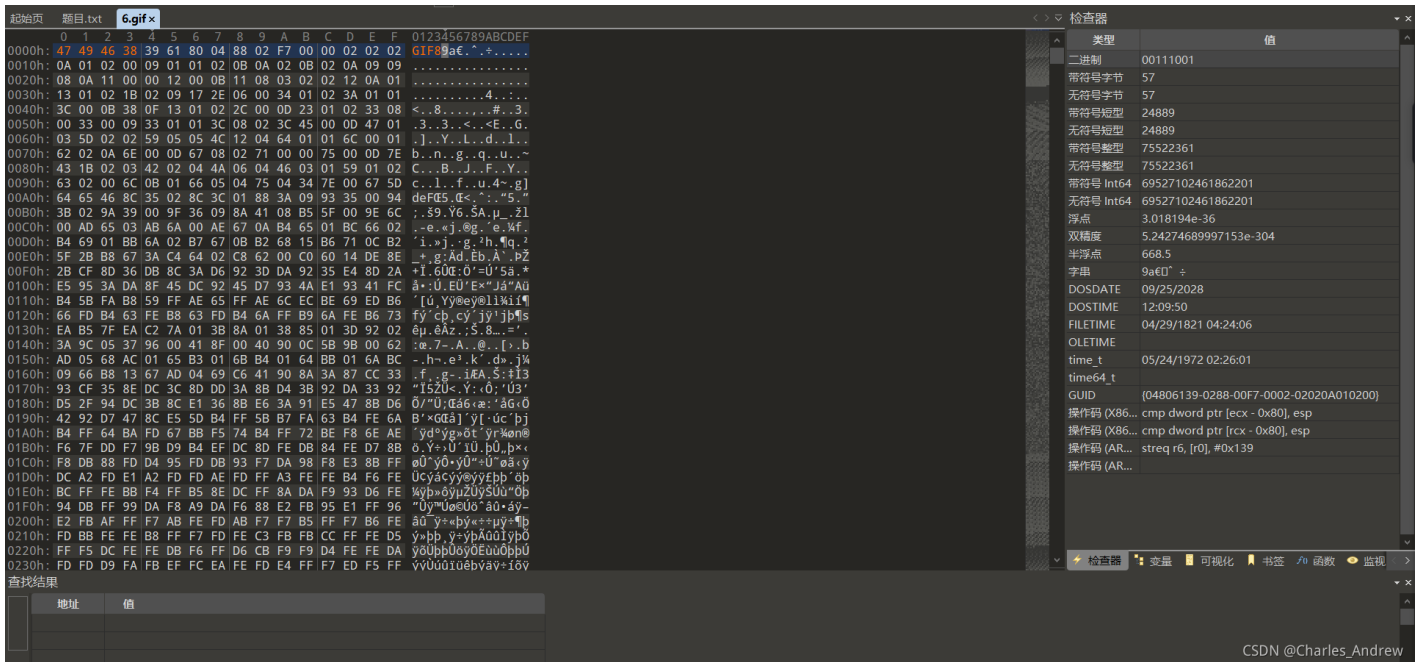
起始页 题目.txt 6.gif ×

| | 0 | 1 | 2 | 3 | 4 | 5 | 6 | 7 | 8 | 9 | A | B | C | D | E | F | 0123456789ABCDEF |
|---|---|---|---|---|---|---|---|---|---|---|---|---|---|---|---|---|---|
| 0000h: | 47 | 49 | 46 | 38 | 39 | 61 | 80 | 04 | 88 | 02 | F7 | 00 | 00 | 02 | 02 | 02 | GIF89a€.ˆ.÷..... |
| 0010h: | 0A | 01 | 02 | 00 | 09 | 01 | 01 | 02 | 0B | 0A | 02 | 0B | 02 | 0A | 09 | 09 | ................ |
| 0020h: | 08 | 0A | 11 | 00 | 00 | 12 | 00 | 0B | 11 | 08 | 03 | 02 | 02 | 12 | 0A | 01 | ................ |
| 0030h: | 13 | 01 | 02 | 1B | 02 | 09 | 17 | 2E | 06 | 00 | 34 | 01 | 02 | 3A | 01 | 01 | ..........4..:.. |
| 0040h: | 3C | 00 | 0B | 38 | 0F | 13 | 01 | 02 | 2C | 00 | 0D | 23 | 01 | 02 | 33 | 08 | <..8....,..#..3. |
| 0050h: | 00 | 33 | 00 | 09 | 33 | 01 | 01 | 3C | 08 | 02 | 3C | 45 | 00 | 0D | 47 | 01 | .3..3..<..<E..G. |
| 0060h: | 03 | 5D | 02 | 02 | 59 | 05 | 05 | 4C | 12 | 04 | 64 | 01 | 01 | 6C | 00 | 01 | .]..Y..L..d..l.. |
| 0070h: | 62 | 02 | 0A | 6E | 00 | 0D | 67 | 08 | 02 | 71 | 00 | 00 | 75 | 00 | 0D | 7E | b..n..g..q..u..~ |
| 0080h: | 43 | 1B | 02 | 03 | 42 | 02 | 04 | 4A | 06 | 04 | 46 | 03 | 01 | 59 | 01 | 02 | C...B..J..F..Y.. |
| 0090h: | 63 | 02 | 00 | 6C | 0B | 01 | 66 | 05 | 04 | 75 | 04 | 34 | 7E | 00 | 67 | 5D | c..l..f..u.4~.g] |
| 00A0h: | 64 | 65 | 46 | 8C | 35 | 02 | 8C | 3C | 01 | 88 | 3A | 09 | 93 | 35 | 00 | 94 | deFŒ5.Œ<.ˆ:.“5.” |
| 00B0h: | 3B | 02 | 9A | 39 | 00 | 9F | 36 | 09 | 8A | 41 | 08 | B5 | 5F | 00 | 9E | 6C | ;.š9.Ÿ6.ŠA.µ_.žl |
| 00C0h: | 00 | AD | 65 | 03 | AB | 6A | 00 | AE | 67 | 0A | B4 | 65 | 01 | BC | 66 | 02 | .­e.«j.®g.´e.¼f. |
| 00D0h: | B4 | 69 | 01 | BB | 6A | 02 | B7 | 67 | 0B | B2 | 68 | 15 | B6 | 71 | 0C | B2 | ´i.»j.·g.²h.¶q.² |
| 00E0h: | 5F | 2B | B8 | 67 | 3A | C4 | 64 | 02 | C8 | 62 | 00 | C0 | 60 | 14 | DE | 8E | _+¸g:Äd.Èb.À`.ÞŽ |
| 00F0h: | 2B | CF | 8D | 36 | DB | 8C | 3A | D6 | 92 | 3D | DA | 92 | 35 | E4 | 8D | 2A | +Ï.6ÛŒ:Ö’=Ú’5ä.* |
| 0100h: | E5 | 95 | 3A | DA | 8F | 45 | DC | 92 | 45 | D7 | 93 | 4A | E1 | 93 | 41 | FC | å•:Ú.EÜ’E×“Já“Aü |
| 0110h: | B4 | 5B | FA | B8 | 59 | FF | AE | 65 | FF | AE | 6C | EC | BE | 69 | ED | B6 | ´[ú¸Yÿ®eÿ®lì¾ií¶ |
| 0120h: | 66 | FD | B4 | 63 | FE | B8 | 63 | FD | B4 | 6A | FF | B9 | 6A | FE | B6 | 73 | fý´cþ¸cý´jÿ¹jþ¶s |
| 0130h: | EA | B5 | 7F | EA | C2 | 7A | 01 | 3B | 8A | 01 | 38 | 85 | 01 | 3D | 92 | 02 | êµ.êÂz.;Š.8….=’. |
| 0140h: | 3A | 9C | 05 | 37 | 96 | 00 | 41 | 8F | 00 | 40 | 90 | 0C | 5B | 9B | 00 | 62 | :œ.7–.A..@..[›.b |
| 0150h: | AD | 05 | 68 | AC | 01 | 65 | B3 | 01 | 6B | B4 | 01 | 64 | BB | 01 | 6A | BC | -.h¬.e³.k´.d».j¼ |
| 0160h: | 09 | 66 | B8 | 13 | 67 | AD | 04 | 69 | C6 | 41 | 90 | 8A | 3A | 87 | CC | 33 | .f¸.g-.iÆA.Š:‡Ì3 |
| 0170h: | 93 | CF | 35 | 8E | DC | 3C | 8D | DD | 3A | 8B | D4 | 3B | 92 | DA | 33 | 92 | “Ï5ŽÜ<.Ý:‹Ô;’Ú3’ |
| 0180h: | D5 | 2F | 94 | DC | 3B | 8C | E1 | 36 | 8B | E6 | 3A | 91 | E5 | 47 | 8B | D6 | Õ/”Ü;Œá6‹æ:‘åG‹Ö |
| 0190h: | 42 | 92 | D7 | 47 | 8C | E5 | 5D | B4 | FF | 5B | B7 | FA | 63 | B4 | FE | 6A | B’×GŒå]´ÿ[·úc´þj |
| 01A0h: | B4 | FF | 64 | BA | FD | 67 | BB | F5 | 74 | B4 | FF | 72 | BE | F8 | 6E | AE | ´ÿdºýg»õt´ÿr¾øn® |
| 01B0h: | F6 | 7F | DD | F7 | 9B | D9 | B4 | EF | DC | 8D | FE | DB | 84 | FE | D7 | 8B | ö.Ý÷›Ù´ïÜ.þÛ„þ×‹ |
| 01C0h: | F8 | DB | 88 | FD | D4 | 95 | FD | DB | 93 | F7 | DA | 98 | F8 | E3 | 8B | FF | øÛˆýÔ•ýÛ“÷Ú˜øã‹ÿ |
| 01D0h: | DC | A2 | FD | E1 | A2 | FD | FD | AE | FD | FF | A3 | FE | FE | B4 | F6 | FE | Ü¢ýá¢ýý®ýÿ£þþ´öþ |
| 01E0h: | BC | FF | FE | BB | F4 | FF | B5 | 8E | DC | FF | 8A | DA | F9 | 93 | D6 | FE | ¼ÿþ»ôÿµŽÜÿŠÚù“Öþ |
| 01F0h: | 94 | DB | FF | 99 | DA | F8 | A9 | DA | F6 | 88 | E2 | FB | 95 | E1 | FF | 96 | ”Ûÿ™Úø©Úöˆâû•áÿ– |
| 0200h: | E2 | FB | AF | FF | F7 | AB | FE | FD | AB | F7 | F7 | B5 | FF | F7 | B6 | FE | âû¯ÿ÷«þý«÷÷µÿ÷¶þ |
| 0210h: | FD | BB | FE | FE | B8 | FF | F7 | FD | FE | C3 | FB | FB | CC | FF | FE | D5 | ý»þþ¸ÿ÷ýþÃûûÌÿþÕ |
| 0220h: | FF | F5 | DC | FE | FE | DB | F6 | FF | D6 | CB | F9 | F9 | D4 | FE | FE | DA | ÿõÜþþÛöÿÖËùùÔþþÚ |
| 0230h: | FD | FD | D9 | FA | FB | EF | FC | EA | FE | FD | E4 | FF | F7 | ED | F5 | FF | ýýÙúûïüêþýäÿ÷íõÿ |

检查器

| 类型 | 值 |
|---|---|
| 二进制 | 00111001 |
| 带符号字节 | 57 |
| 无符号字节 | 57 |
| 带符号短型 | 24889 |
| 无符号短型 | 24889 |
| 带符号整型 | 75522361 |
| 无符号整型 | 75522361 |
| 带符号 Int64 | 69527102461862201 |
| 无符号 Int64 | 69527102461862201 |
| 浮点 | 3.018194e-36 |
| 双精度 | 5.24274689997153e-304 |
| 半浮点 | 668.5 |
| 字串 | 9a€□ˆ ÷ |
| DOSDATE | 09/25/2028 |
| DOSTIME | 12:09:50 |
| FILETIME | 04/29/1821 04:24:06 |
| OLETIME | |
| time_t | 05/24/1972 02:26:01 |
| time64_t | |
| GUID | {04806139-0288-00F7-0002-02020A010200} |
| 操作码 (X86... | cmp dword ptr [ecx - 0x80], esp |
| 操作码 (X86... | cmp dword ptr [rcx - 0x80], esp |
| 操作码 (AR... | streq r6, [r0], #0x139 |
| 操作码 (AR... | |

检查器 变量 可视化 书签 函数 监视

查找结果

| 地址 | 值 |
|---|---|

CSDN @Charles_Andrew